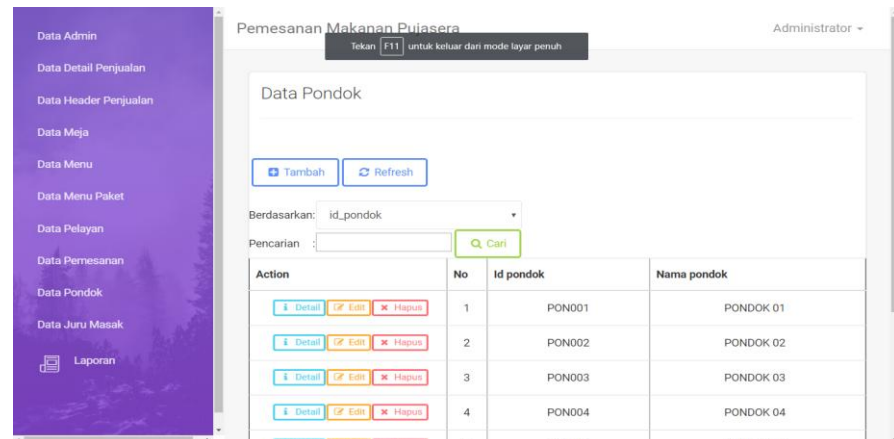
Data Admin
Data Detail Penjualan
Data Header Penjualan
Data Meja
Data Menu
Data Menu Paket
Data Pelayan
Data Pemesanan
Data Pondok
Data Juru Masak
Laporan

Pemesanan Makanan Pujasera
Tekan F11 untuk keluar dari mode layar penuh
Administrator

Data Pondok

Tambah
Refresh

Berdasarkan: id_pondok
Pencarian :
Cari

| Action | No | Id pondok | Nama pondok |
|---|---|---|---|
| Detail Edit Hapus | 1 | PON001 | PONDOK 01 |
| Detail Edit Hapus | 2 | PON002 | PONDOK 02 |
| Detail Edit Hapus | 3 | PON003 | PONDOK 03 |
| Detail Edit Hapus | 4 | PON004 | PONDOK 04 |